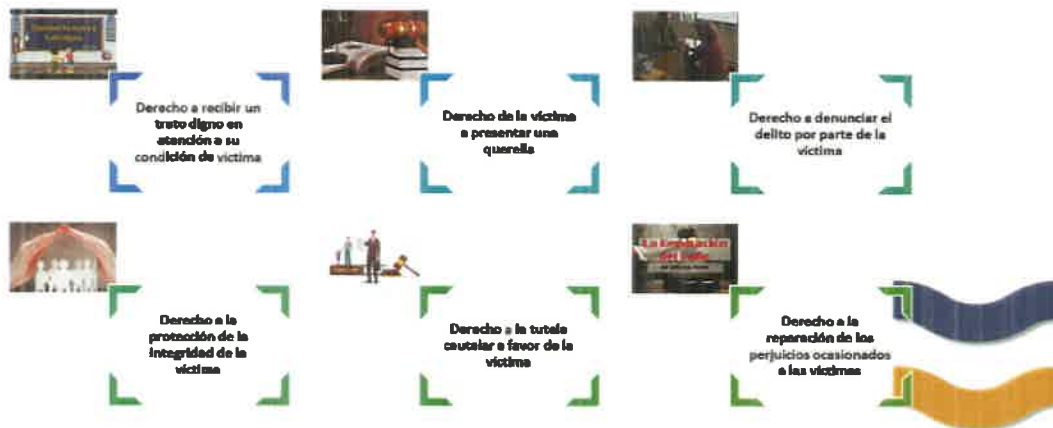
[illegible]

Derecho a recibir un trato digno en atención a su condición de victima

Derecho de la victima a presentar una querella

Derecho a denunciar el delito por parte de la victima

Derecho a la protección de la integridad de la victima

Derecho a la tutela cautelar a favor de la victima

La Reparación del Daño

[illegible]

Derecho a la reparación de los perjuicios ocasionados a las victimas